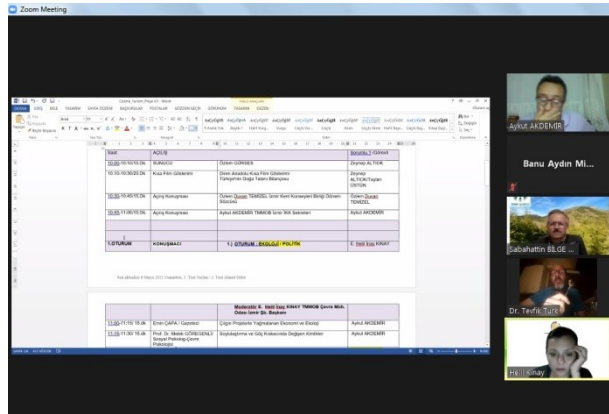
Zoom Meeting

| Saat | AÇILIŞ | | Sorumlu / Görevli |
|---|---|---|---|
| 10:00-10:10/10 Dk | SUNUCU | Özlem GÖRSEV | Zeynep ALTIOK |
| 10:10-10:30/20 Dk | Kısa Film Gösterimi | Özlem Anadolu Kısa Film Gösterimi Türkiye'nin Doğa Talanı Bilançosu | Zeynep ALTIOK/Tayfun OSTÜN |
| 10:30-10:45/15 Dk | Açılış Konuşması | Özlem Duvarı TEMİZEL İzmir Kent Konseyleri Birliği Dönem Sözcüsü | Özlem Duvarı TEMİZEL |
| 10:45-11:00/15 Dk | Açılış Konuşması | Aykut AKDEMİR TMMOB İzmir İKK Sekreteri | Aykut AKDEMİR |
| 1.OTURUM | KONUŞMACI | 1.) OTURUM : EKOLOJİ / POLİTİK | E. Helil İnay KINAY |

| | | Moderatör: E. Helil İnay KINAY TMMOB Çevre Müh. Odası İzmir Şb. Başkanı | |
|---|---|---|---|
| 11:00-11:15/15 Dk | Ermin ÇAPA / Gazeteci | Çılgın Projelerle Yağmalanan Ekonomi ve Ekoloji | Aykut AKDEMİR |
| 11:15-11:30/15 Dk | Prof. Dr. Melek GÖREGENLİ Sosyal Psikoloji-Çevre Psikolojisi | Sosyalleşme ve Güç Kavramında Değişen Kimlikler | Aykut AKDEMİR |

Aykut AKDEMİR
Banu Aydın Mi...
Sabahattin BİLGE ...
Dr. Tevfik Türe
Helil Kınay